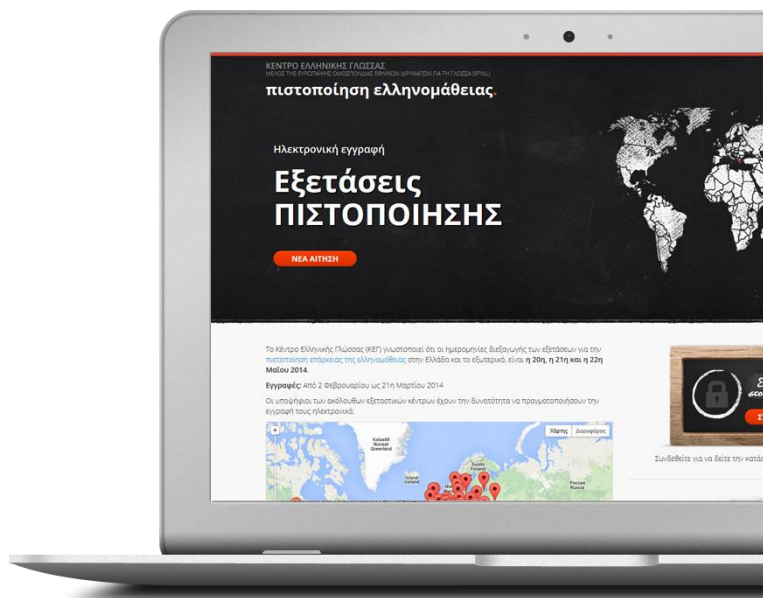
ΚΕΝΤΡΟ ΕΛΛΗΝΙΚΗΣ ΓΛΩΣΣΑΣ
ΜΕΛΟΣ ΤΗΣ ΕΥΡΩΠΑΪΚΗΣ ΟΜΟΣΠΟΝΔΙΑΣ ΕΘΝΙΚΩΝ ΙΔΡΥΜΑΤΩΝ ΓΙΑ ΤΗ ΓΛΩΣΣΑ (EFNIL)
πιστοποίηση ελληνομάθειας.

Ηλεκτρονική εγγραφή

Εξετάσεις ΠΙΣΤΟΠΟΙΗΣΗΣ

ΝΕΑ ΑΙΤΗΣΗ

Το Κέντρο Ελληνικής Γλώσσας (ΚΕΓ) γνωστοποιεί ότι οι ημερομηνίες διεξαγωγής των εξετάσεων για την πιστοποίηση επάρκειας της ελληνομάθειας στην Ελλάδα και το εξωτερικό, είναι η 20η, η 21η και η 22η Μαΐου 2014.

Εγγραφές: Από 2 Φεβρουαρίου ως 21η Μαρτίου 2014

Οι υποψήφιοι των ακόλουθων εξεταστικών κέντρων έχουν την δυνατότητα να πραγματοποιήσουν την εγγραφή τους ηλεκτρονικά:

Χάρτης Δορυφόρος

Kalaallit Nunaat Greenland
Iceland
Suomi Finland
Россия Russia

Συνδεθείτε για να δείτε την κατά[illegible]